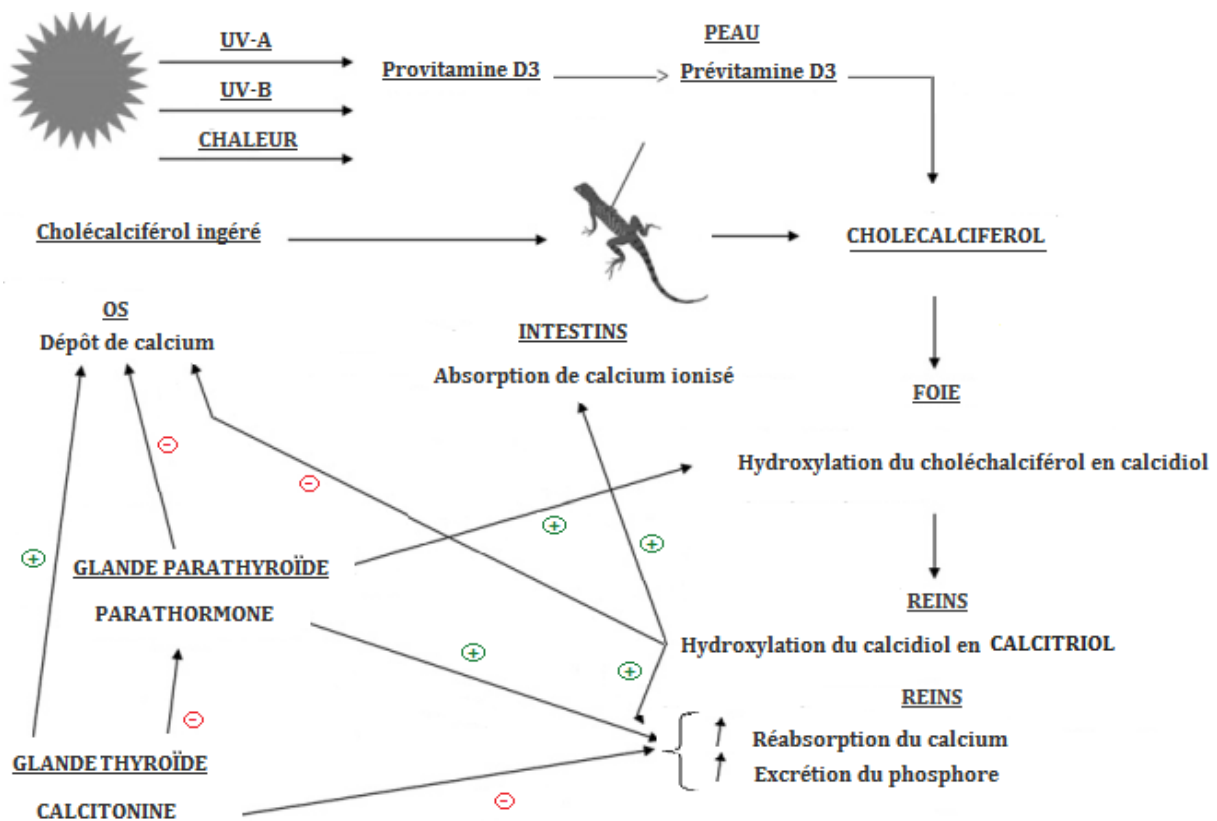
UV-A

UV-B

CHALEUR

Provitamine D3

PEAU

Prévitamine D3

Cholécalciférol ingéré

CHOLECALCIFEROL

OS
Dépôt de calcium

INTESTINS
Absorption de calcium ionisé

FOIE

Hydroxylation du choléchalciférol en calcidiol

⊖

⊖

⊕

⊕

⊕

GLANDE PARATHYROÏDE

PARATHORMONE

REINS

Hydroxylation du calcidiol en CALCITRIOL

⊕

⊕

⊖

REINS

Réabsorption du calcium

Excrétion du phosphore

GLANDE THYROÏDE

CALCITONINE

⊖